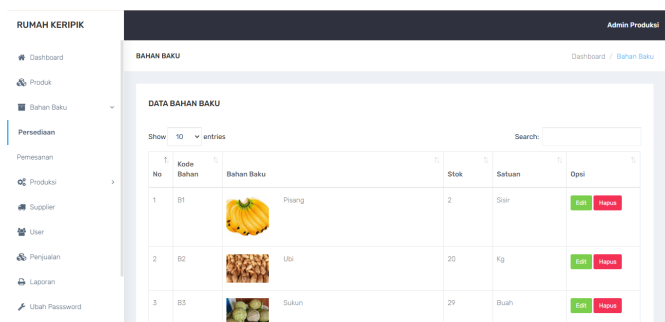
RUMAH KERIPIK

Admin Produksi

Dashboard
Produk
Bahan Baku
Persediaan
Pemesanan
Produksi
Supplier
User
Penjualan
Laporan
Ubah Passsword

BAHAN BAKU

Dashboard / Bahan Baku

DATA BAHAN BAKU

Show 10 entries

Search:

| No | Kode Bahan | Bahan Baku | Stok | Satuan | Opsi |
|---|---|---|---|---|---|
| 1 | B1 | Pisang | 2 | Sisir | Edit Hapus |
| 2 | B2 | Ubi | 20 | Kg | Edit Hapus |
| 3 | B3 | Sukun | 29 | Buah | Edit Hapus |